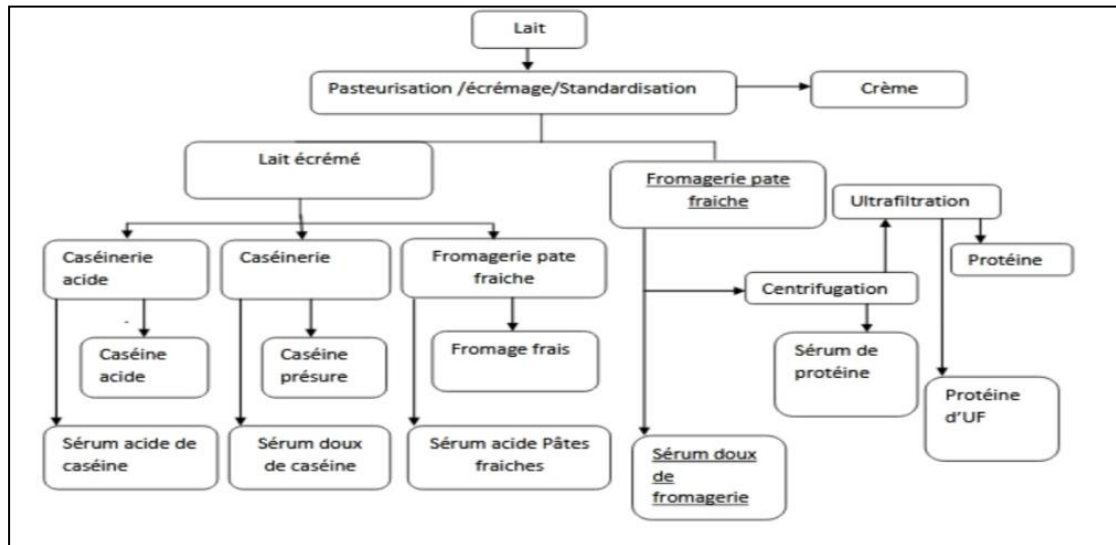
Lait

Pasteurisation /écrémage/Standardisation

Crème

Lait écrémé

Fromagerie pate fraiche

Ultrafiltration

Protéine

Caséinerie acide

Caséinerie

Fromagerie pate fraiche

Centrifugation

Caséine acide

Caséine présure

Fromage frais

Sérum de protéine

Protéine d'UF

Sérum acide de caséine

Sérum doux de caséine

Sérum acide Pâtes fraiches

Sérum doux de fromagerie